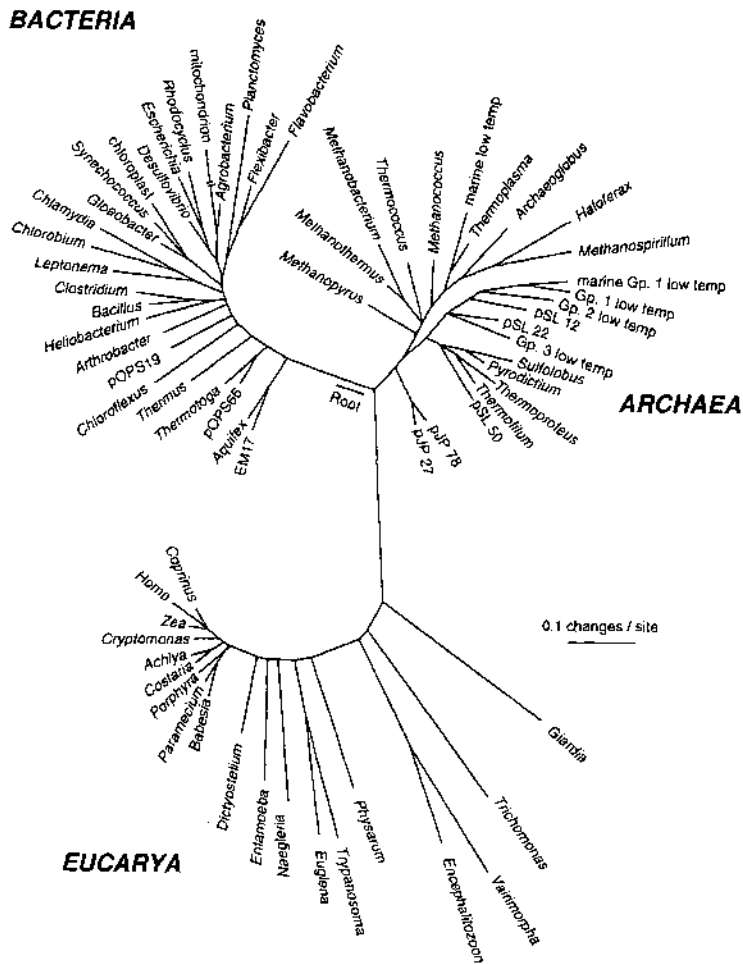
BACTERIA

mitochondrion
Planctomyces
Flavobacterium
Rhodocyclus
Agrobacterium
Flexibacter
Escherichia
Desulfovibrio
chloroplast
Synechococcus
Gloeobacter
Chlamydia
Chlorobium
Leptonema
Clostridium
Bacillus
Heliobacterium
Arthrobacter
pOPS19
Chloroflexus
Thermus
Thermotoga
pOPS66
Aquifex
EM17
Root

Methanobacterium
Thermococcus
Methanococcus
marine low temp
Thermoplasma
Archaeoglobus
Haloferax
Methanospirillum
Methanothermus
Methanopyrus
marine Gp. 1 low temp
Gp. 1 low temp
Gp. 2 low temp
pSL 12
pSL 22
Gp. 3 low temp
Sulfolobus
Pyrodictium
Thermoproteus
Thermofilum
pSL 50
pJP 78
pJP 27

ARCHAEA

Coprinus
Homo
Zea
Cryptomonas
Achlya
Costaria
Porphyra
Paramecium
Babesia
Dictyostelium
Entamoeba
Naegleria
Euglena
Trypanosoma
Physarum
Encephalitozoon
Vairimorpha
Trichomonas
Giardia

0.1 changes / site

EUCARYA